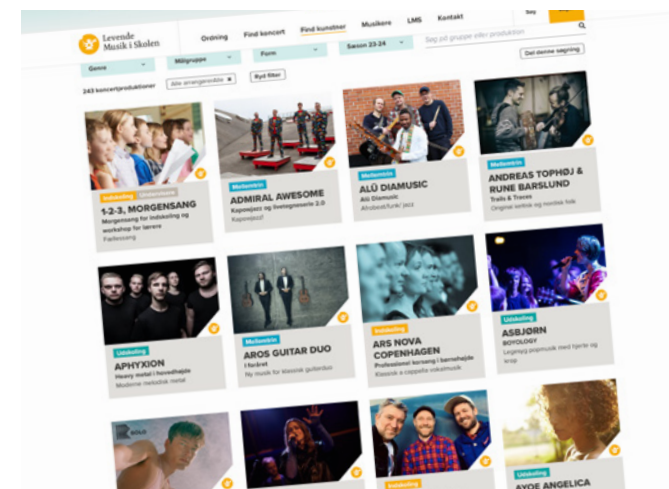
Levende Musik i Skolen

Ordning

Find koncert

Find kunstner

Musikere

LMS

Kontakt

Søg

Genre

Målgruppe

Form

Sæson 23-24

Søg på gruppe eller produktion

Alle arrangementer

Ryd filter

Del denne søgning

243 koncertproduktioner

Indskoling Ulmelltrin

1-2-3, MORGENSANG

Morgensang for indskoling og workshop for lærere

Fællessang

Mellemtrin

ADMIRAL AWESOME

Kapowjazz og livemgenerie 2.0

Kapowjazz

Mellemtrin

ALÚ DIAMUSIC

Alú Diamusic

Afrobeat/funk/ jazz

Mellemtrin

ANDREAS TOPHØJ & RUNE BARSLUND

Trails & Traces

Original svinsk og nordisk folk

Udskoling

APHYXION

Heavy metal i hovedhøjde

Moderne melodisk metal

Mellemtrin

AROS GUITAR DUO

I farlevel

Ny musik for klassisk guitarduo

Indskoling

ARS NOVA COPENHAGEN

Professionel korsang i børnehøjde

Klassisk a cappella vokalmusik

Udskoling

ASBJØRN

BOYOLOGY

Legesyg popmusik med tigerte og krop

Udskoling

AYOE ANGELICA